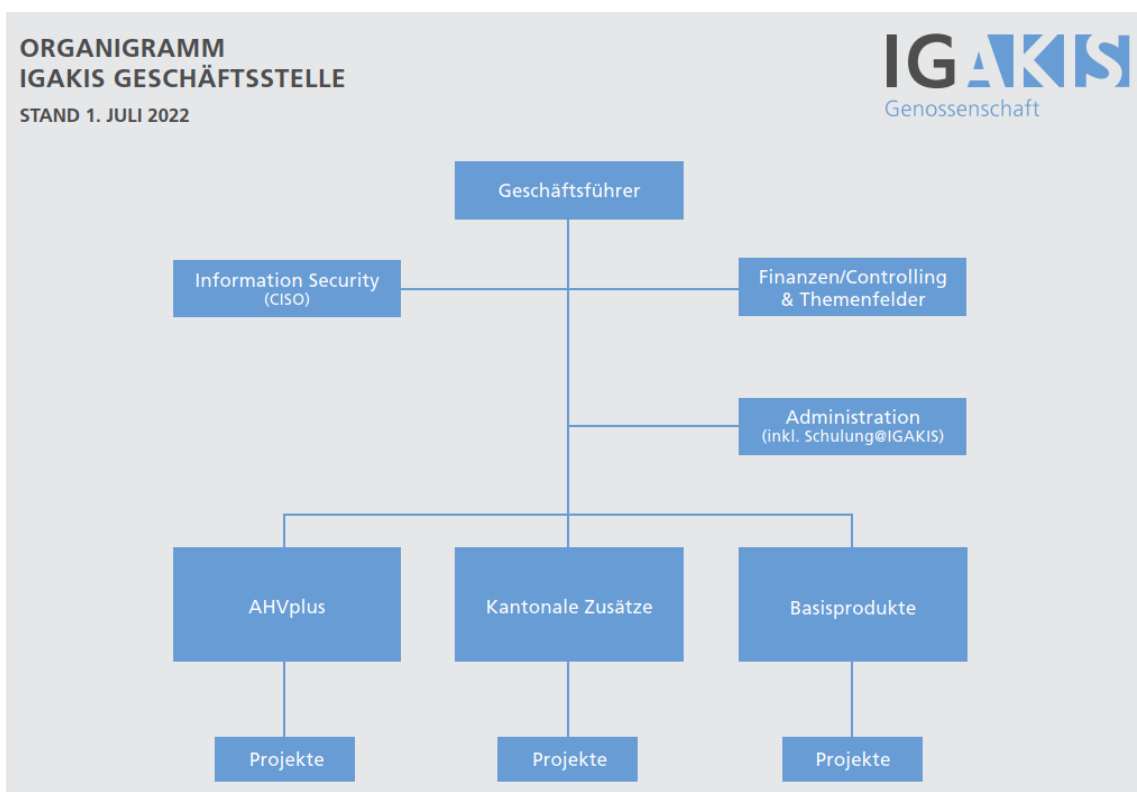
ORGANIGRAMM
IGAKIS GESCHÄFTSSTELLE

STAND 1. JULI 2022

IGAKIS
Genossenschaft

Geschäftsführer

Information Security
(CISO)

Finanzen/Controlling
& Themenfelder

Administration
(inkl. Schulung@IGAKIS)

AHVplus

Kantonale Zusätze

Basisprodukte

Projekte

Projekte

Projekte